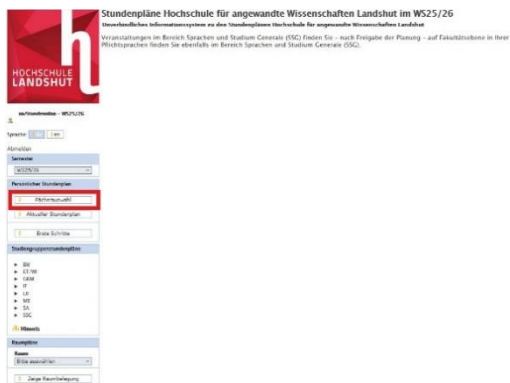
HOCHSCHULE LANDSHUT

Stundenpläne Hochschule für angewandte Wissenschaften Landshut im WS25/26

Unverbindliches Informationssystem zu den Stundenplänen Hochschule für angewandte Wissenschaften Landshut

Veranstaltungen im Bereich Sprachen und Studium Generale (SSG) finden Sie - nach Freigabe der Planung - auf Fakultätsebene in Ihrer Pflichtsprachen finden Sie ebenfalls im Bereich Sprachen und Studium Generale (SSG).

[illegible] - WS25/26

Sprache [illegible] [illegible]

Abmelden

Semester

WS25/26

Persönlicher Stundenplan

Fächerauswahl

Aktueller Stundenplan

Erste Schritte

Studiengruppenstundenpläne

BW
ET/WI
DEM
IF
LR
MB
SA
SSG

Hinweis

Raumpläne

Raum

Bitte auswählen

Zeige Raumbelegung